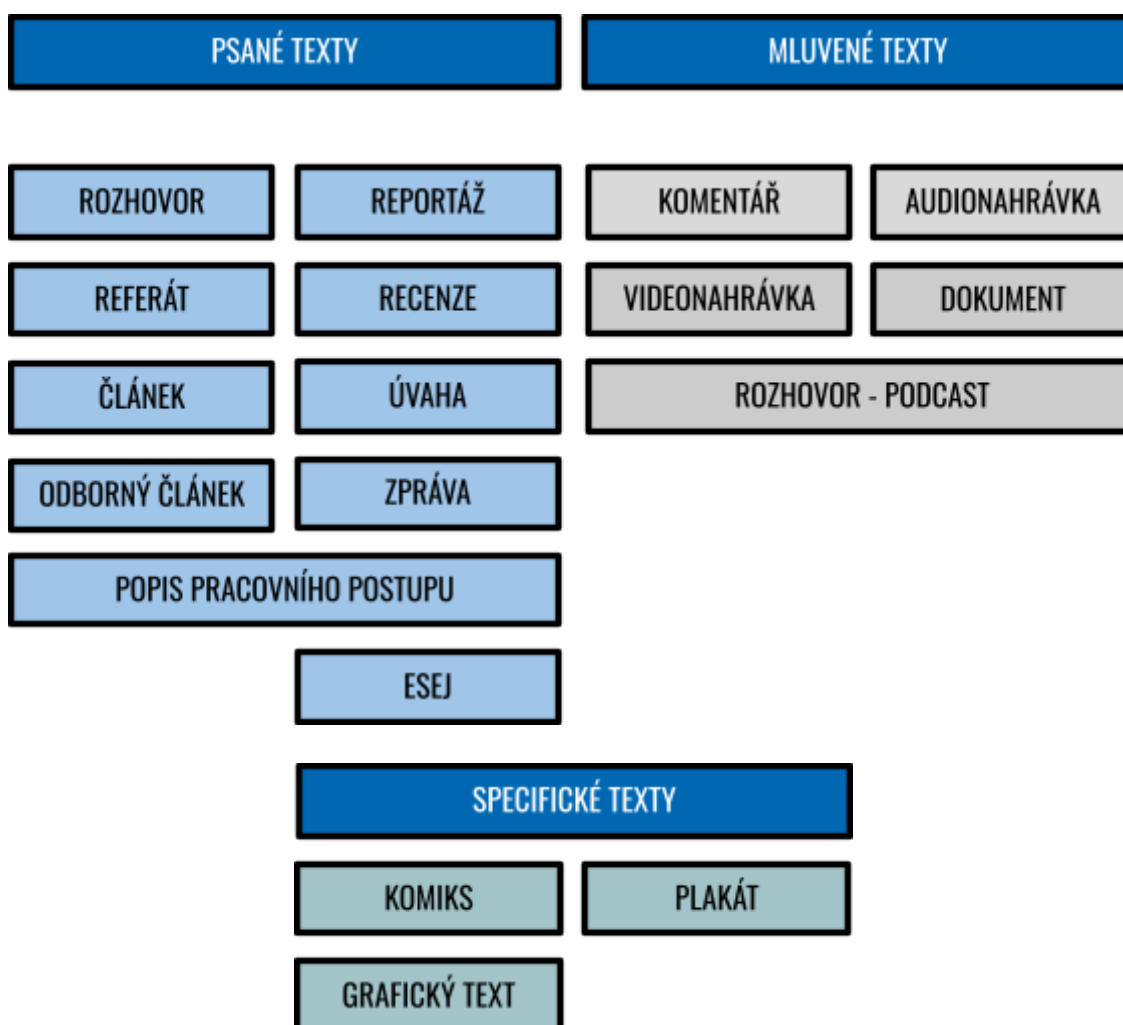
PSANÉ TEXTY

MLUVENÉ TEXTY

ROZHOVOR

REPORTÁŽ

REFERÁT

RECENZE

ČLÁNEK

ÚVAHA

ODBORNÝ ČLÁNEK

ZPRÁVA

POPIS PRACOVNÍHO POSTUPU

ESEJ

KOMENTÁŘ

AUDIONAHRÁVKA

VIDEONAHRÁVKA

DOKUMENT

ROZHOVOR - PODCAST

SPECIFICKÉ TEXTY

KOMIKS

PLAKÁT

GRAFICKÝ TEXT